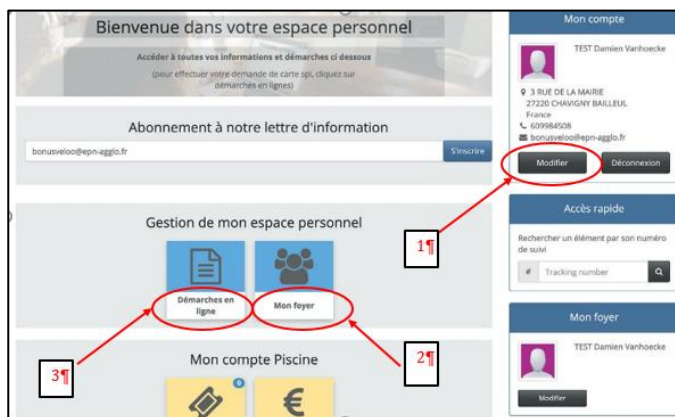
Bienvenue dans votre espace personnel

Accéder à toutes vos informations et démarches ci dessous

(pour effectuer votre demande de carte spi, cliquez sur démarches en lignes)

Abonnement à notre lettre d'information

bonusveloo@epn-agglo.fr

S'inscrire

Gestion de mon espace personnel

Démarches en ligne

Mon foyer

Mon compte Piscine

0

€

Mon compte

TEST Damien Vanhoecke

3 RUE DE LA MAIRIE
27220 CHAVIGNY BAILLEUL
France
609984508
bonusveloo@epn-agglo.fr

Modifier

Déconnexion

Accès rapide

Rechercher un élément par son numéro de suivi

Tracking number

Mon foyer

TEST Damien Vanhoecke

Modifier

1¶

2¶

3¶